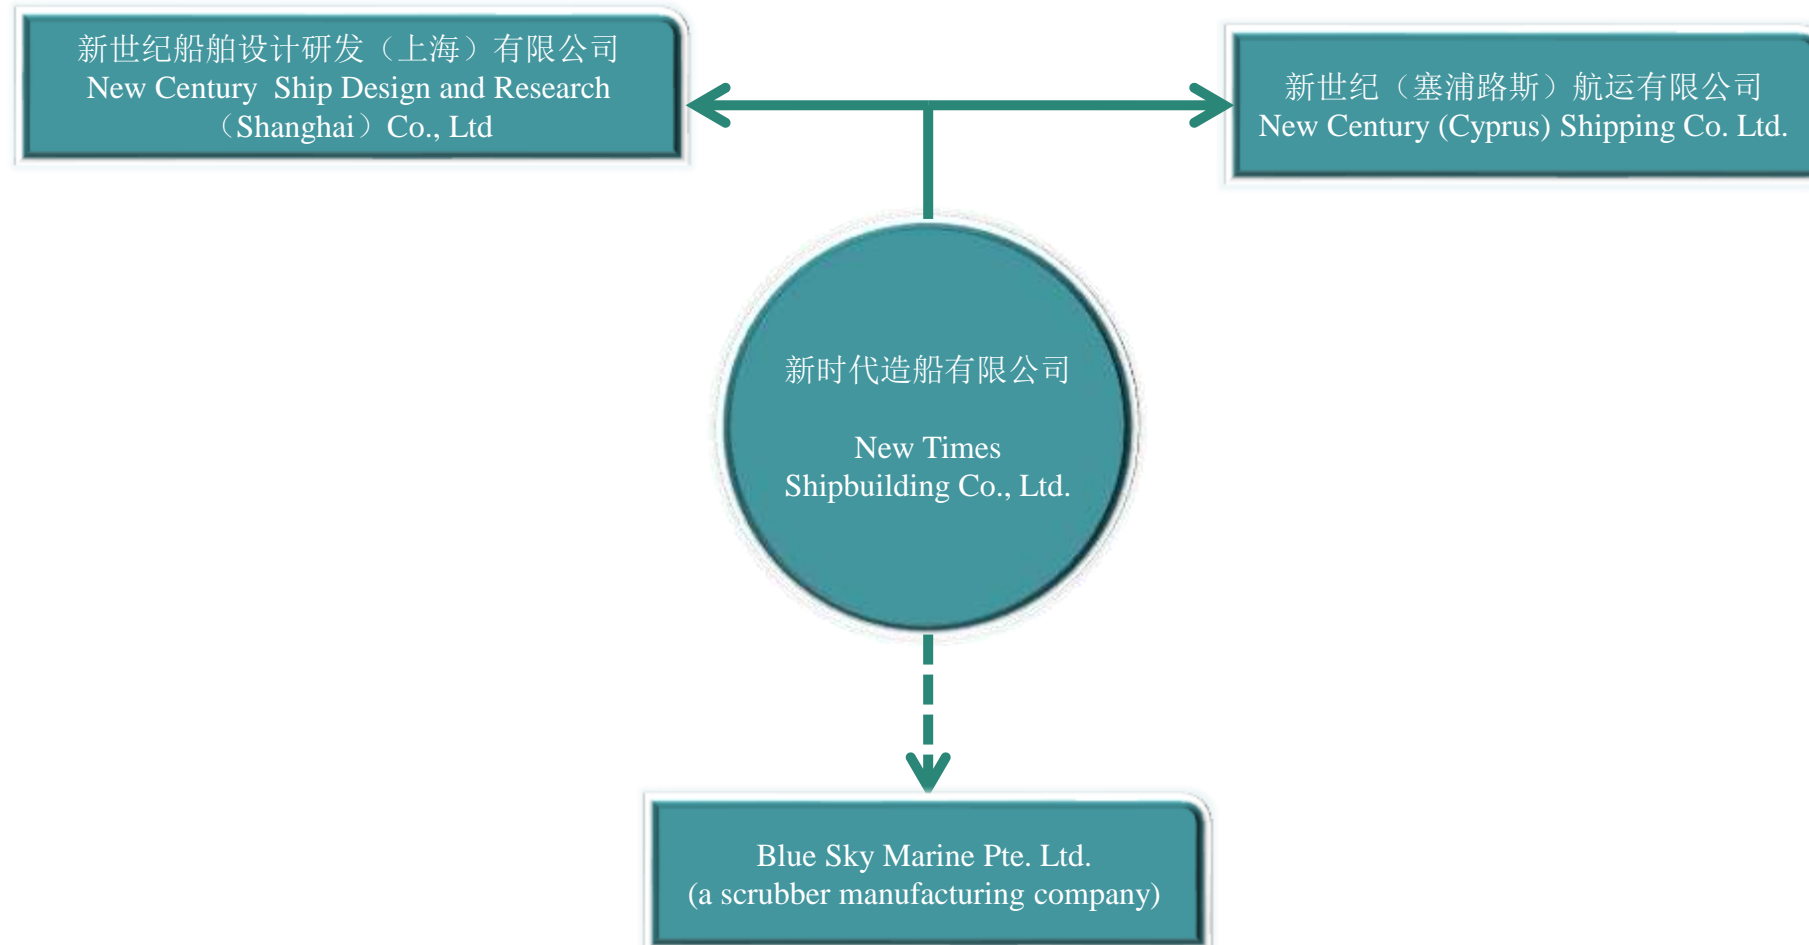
新世纪船舶设计研发（上海）有限公司
New Century Ship Design and Research （Shanghai） Co., Ltd

新世纪（塞浦路斯）航运有限公司
New Century (Cyprus) Shipping Co. Ltd.

新时代造船有限公司

New Times Shipbuilding Co., Ltd.

Blue Sky Marine Pte. Ltd.
(a scrubber manufacturing company)